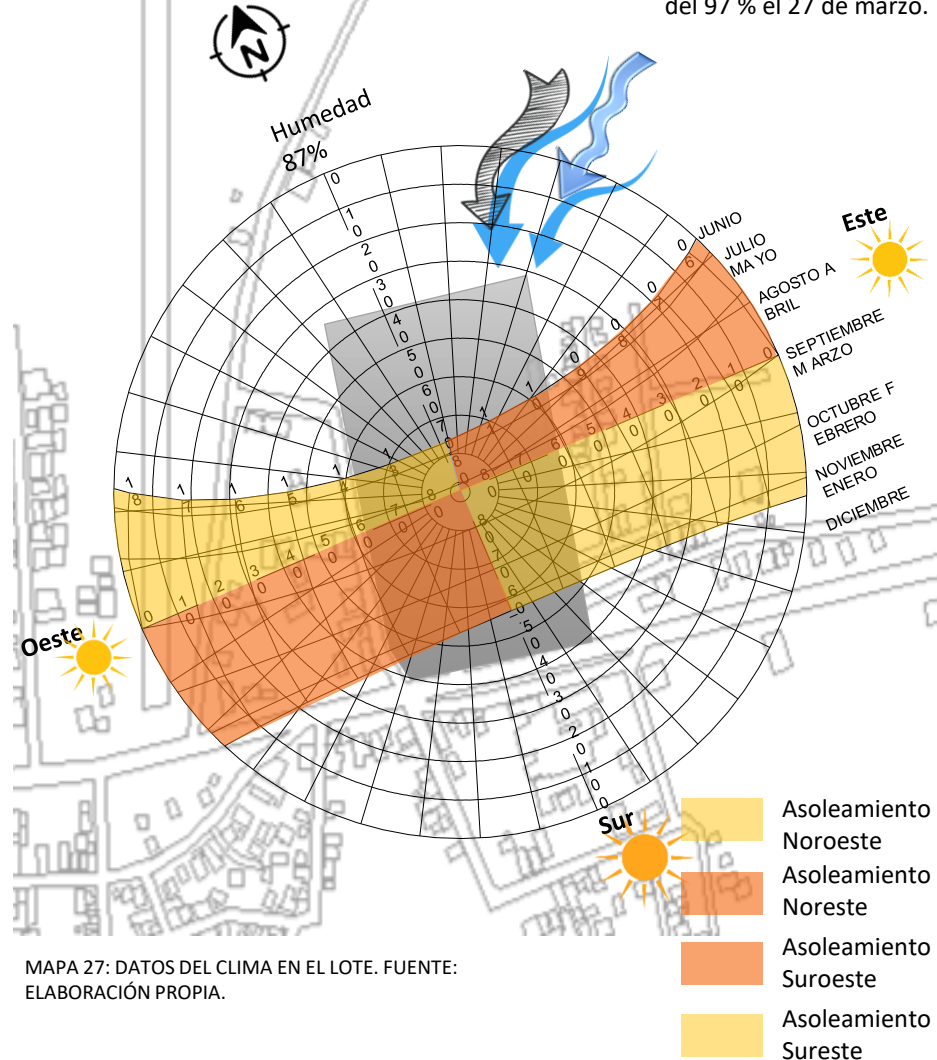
del 97 % el 27 de marzo.

N

Humedad 87%

Este

JUNIO
JULIO MA YO
AGOSTO A BRIL
SEPTIEMBRE M ARZO
OCTUBRE F EBRERO
NOVIEMBRE ENERO
DICIEMBRE

Oeste

Sur

Asoleamiento Noroeste
Asoleamiento Noreste
Asoleamiento Suroeste
Asoleamiento Sureste

MAPA 27: DATOS DEL CLIMA EN EL LOTE. FUENTE: ELABORACIÓN PROPIA.